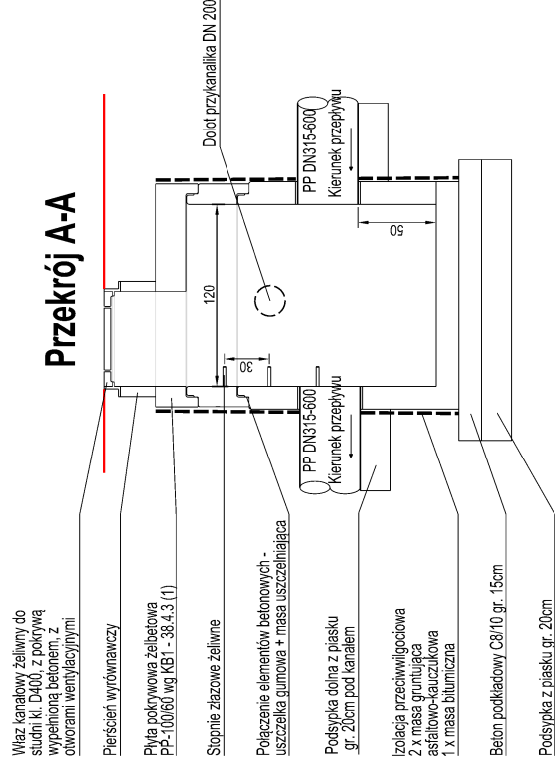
Przekrój A-A

Właz kanałowy żeliwny do studni kl. D400, z pokrywą wypełnioną betonem, z otworami wentylacyjnymi

Pierścień wyrównawczy

Płyta pokrywowa żelbetowa PP-100/60 wg KB1 - 38.4.3 (1)

Stopnie złazowe żeliwne

Połączenie elementów betonowych - uszczelka gumowa + masa uszczelniająca

Podsypka dolna z piasku gr. 20cm pod kanałem

Izolacja przeciwwilgociowa
2 x masa gruntująca asfaltowo-kauczukowa
1 x masa bitumiczna

Beton podkładowy C8/10 gr. 15cm

Podsypka z piasku gr. 20cm

120

30

50

PP DN315-600

Kierunek przepływu

PP DN315-600

Kierunek przepływu

Dopł przykanalika DN 200